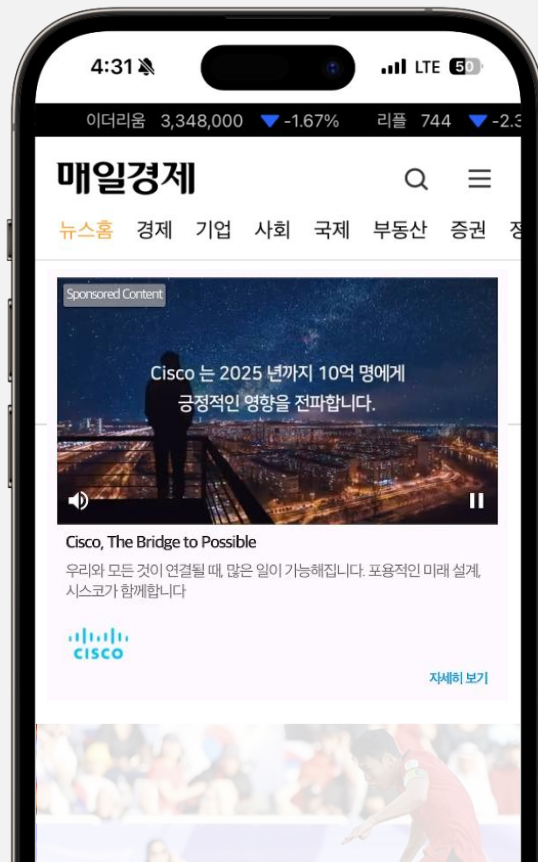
4:31

LTE 50

이더리움 3,348,000 -1.67% 리플 744 -2.3

매일경제

뉴스홈 경제 기업 사회 국제 부동산 증권 정

Sponsored Content

Cisco 는 2025 년까지 10억 명에게 긍정적인 영향을 전파합니다.

Cisco, The Bridge to Possible

우리와 모든 것이 연결될 때, 많은 일이 가능해집니다. 포용적인 미래 설계, 시스코가 함께합니다

CISCO

자세히 보기